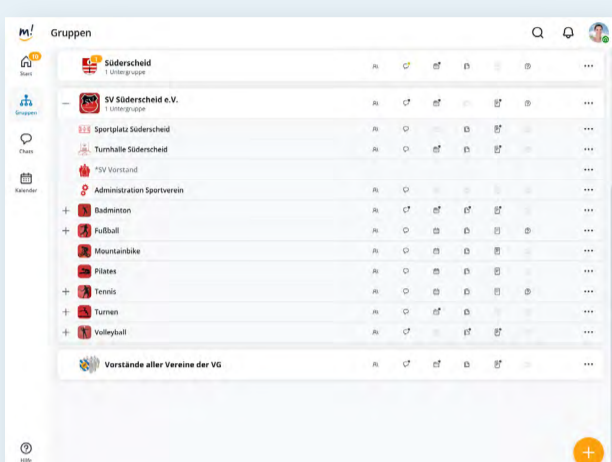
m!
Gruppen

Start
Gruppen
Chats
Kalender
Hilfe

Süderscheid
1 Untergruppe

SV Süderscheid e.V.
1 Untergruppe

Sportplatz Süderscheid
Turnhalle Süderscheid
*SV Vorstand
Administration Sportverein
Badminton
Fußball
Mountainbike
Pilates
Tennis
Turnen
Volleyball

Vorstände aller Vereine der VG